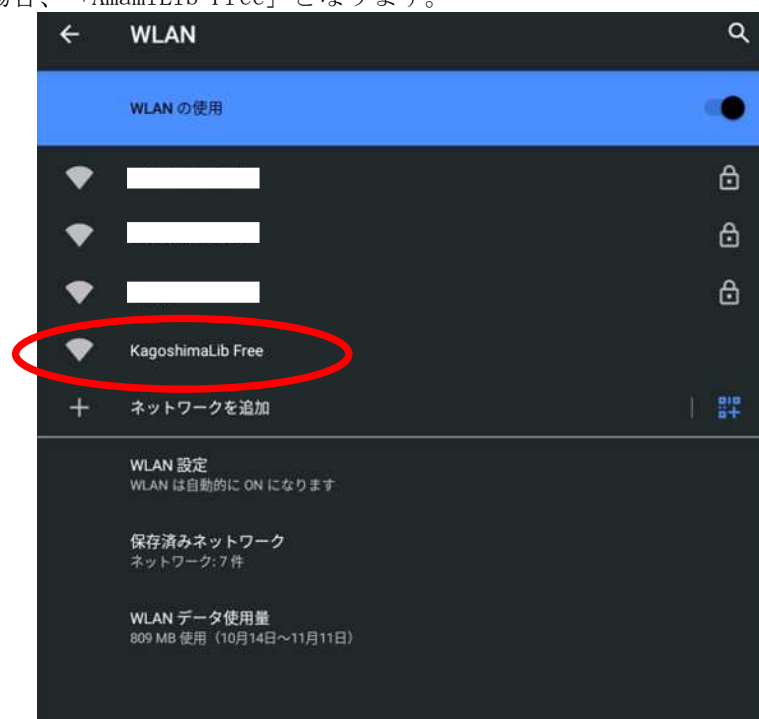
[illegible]合、「AmamiLib Free」となります。

WLAN

WLAN の使用

KagoshimaLib Free

ネットワークを追加

WLAN 設定
WLAN は自動的に ON になります

保存済みネットワーク
ネットワーク: 7 件

WLAN データ使用量
809 MB 使用（10月14日～11月11日）